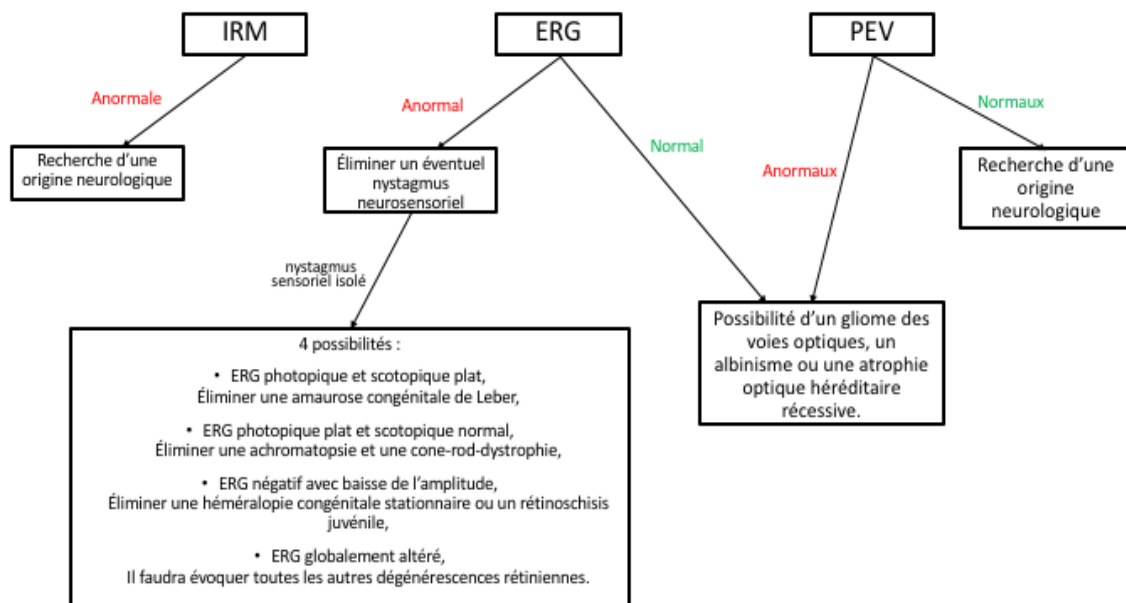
IRM

ERG

PEV

Anormale

Anormal

Normal

Anormaux

Normaux

Recherche d'une origine neurologique

Éliminer un éventuel nystagmus neurosensoriel

Recherche d'une origine neurologique

nystagmus sensoriel isolé

Possibilité d'un gliome des voies optiques, un albinisme ou une atrophie optique héréditaire récessive.

4 possibilités :

• ERG photopique et scotopique plat,
Éliminer une amaurose congénitale de Leber,

• ERG photopique plat et scotopique normal,
Éliminer une achromatopsie et une cone-rod-dystrophie,

• ERG négatif avec baisse de l'amplitude,
Éliminer une héméralopie congénitale stationnaire ou un rétinoschisis juvénile,

• ERG globalement altéré,
Il faudra évoquer toutes les autres dégénérescences rétiniennes.